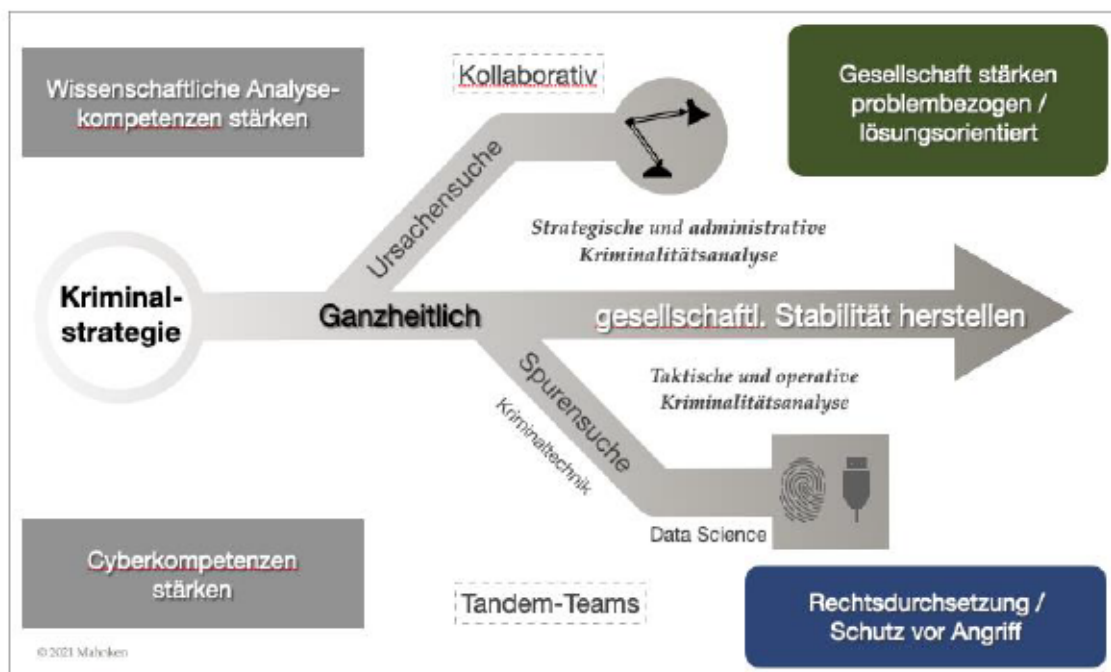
Wissenschaftliche Analysekompetenzen stärken

Kollaborativ

Gesellschaft stärken problembezogen / lösungsorientiert

Ursachensuche

Strategische und administrative Kriminalitätsanalyse

Kriminalstrategie

Ganzheitlich

gesellschaftl. Stabilität herstellen

Spurensuche

Kriminaltechnik

Taktische und operative Kriminalitätsanalyse

Data Science

Cyberkompetenzen stärken

Tandem-Teams

Rechtsdurchsetzung / Schutz vor Angriff

© 2021 Mahnken